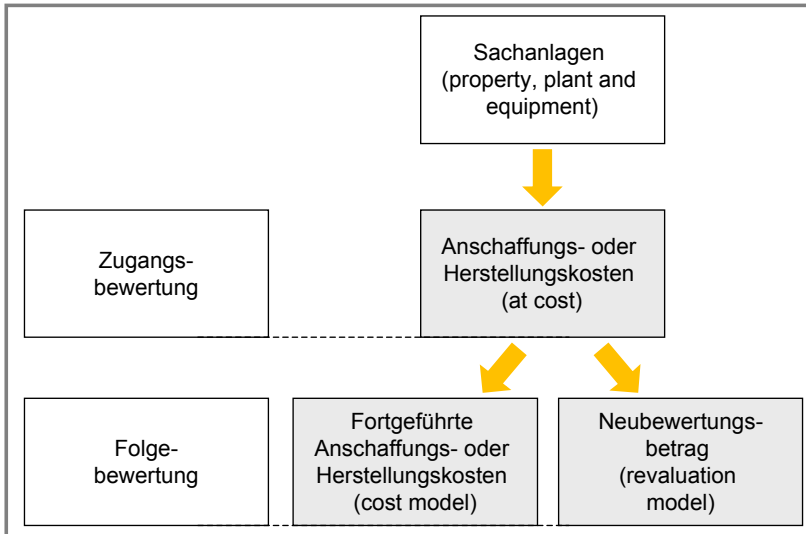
Sachanlagen (property, plant and equipment)

Zugangsbewertung

Anschaffungs- oder Herstellungskosten (at cost)

Folgebewertung

Fortgeführte Anschaffungs- oder Herstellungskosten (cost model)

Neubewertungsbetrag (revaluation model)